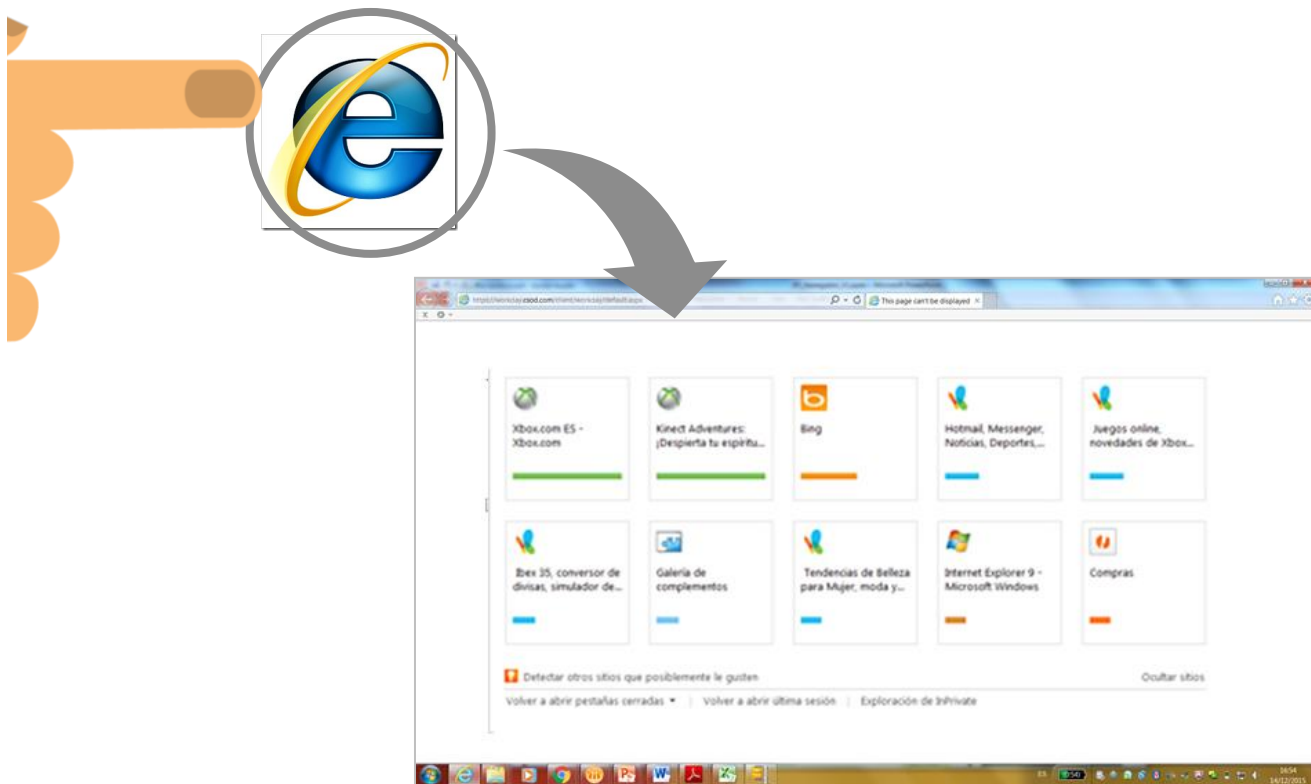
This page can't be displayed

Xbox.com ES - Xbox.com

Kinect Adventures: ¡Despierta tu espíritu...

Bing

Hotmail, Messenger, Noticias, Deportes,...

Juegos online, novedades de Xbox...

Ibex 35, conversor de divisas, simulador de...

Galería de complementos

Tendencias de Belleza para Mujer, moda y...

Internet Explorer 9 - Microsoft Windows

Compras

Detectar otros sitios que posiblemente le gusten

Ocultar sitios

Volver a abrir pestañas cerradas ▾ | Volver a abrir última sesión | Exploración de InPrivate

16:54
14/12/2015